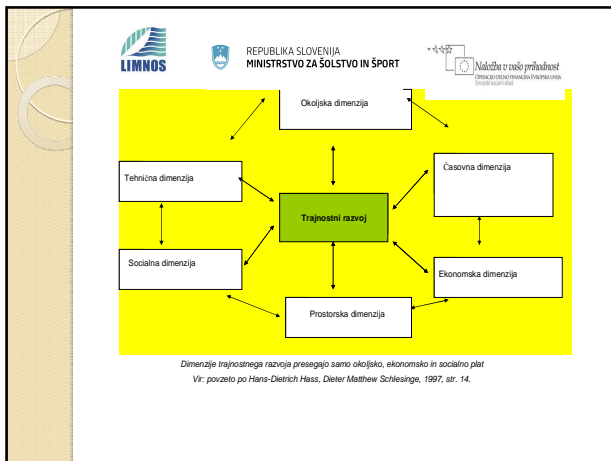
LIMNOS

REPUBLIKA SLOVENIJA
MINISTRSTVO ZA ŠOLSTVO IN ŠPORT

Naložba v vašo prihodnost
OPERACIJO DELNO FINANCIRA EVROPSKA UNIJA
Evropski socialni sklad

Okoljska dimenzija

Tehnična dimenzija

Časovna dimenzija

Trajnostni razvoj

Socialna dimenzija

Ekonomska dimenzija

Prostorska dimenzija

Dimenzije trajnostnega razvoja presegajo samo okoljsko, ekonomsko in socialno plat
Vir: povzeto po Hans-Dietrich Hass, Dieter Matthew Schlesinge, 1997, str. 14.